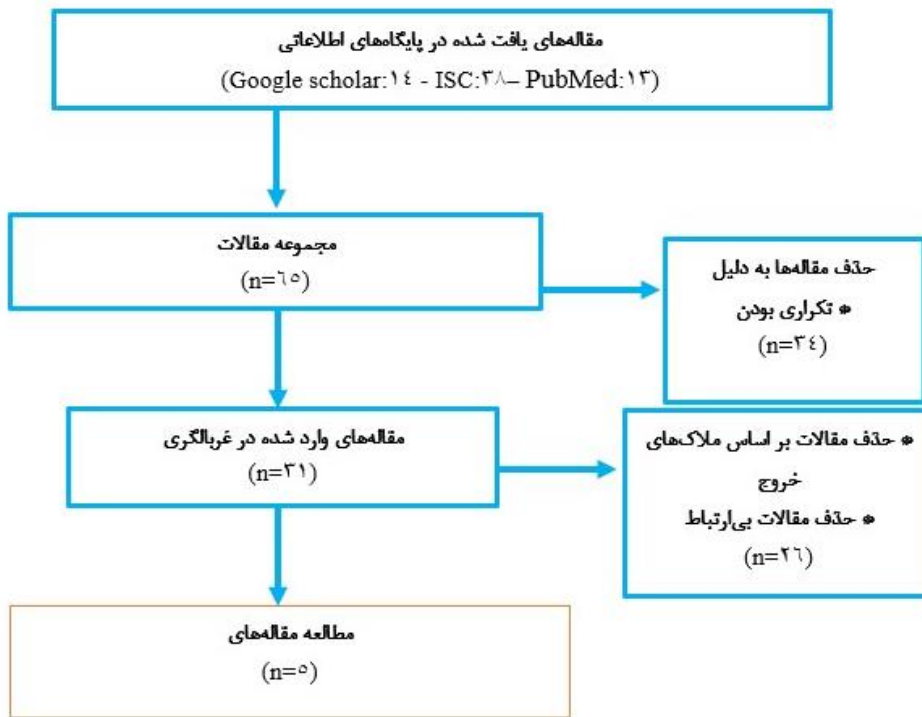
مقاله‌های یافت شده در پایگاه‌های اطلاعاتی
(Google scholar:۱۴ - ISC:۳۸– PubMed:۱۳)

مجموعه مقالات
(n=۶۵)

حذف مقاله‌ها به دلیل
• تکراری بودن
(n=۳۴)

مقاله‌های وارد شده در غربالگری
(n=۳۱)

• حذف مقالات بر اساس ملاک‌های خروج
• حذف مقالات بی‌ارتباط
(n=۲۶)

مطالعه مقاله‌های
(n=۵)